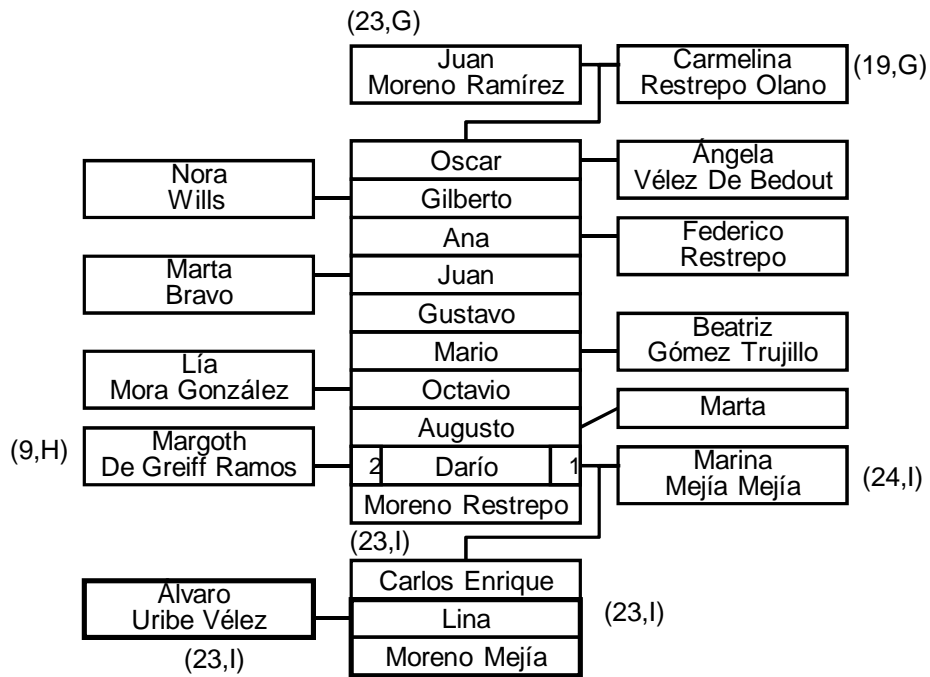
(23,G)
Juan
Moreno Ramírez

Carmelina
Restrepo Olano
(19,G)

Nora
Wills

Oscar
Gilberto
Ana
Juan
Gustavo
Mario
Octavio
Augusto
2 Darío 1
Moreno Restrepo

Ángela
Vélez De Bedout

Federico
Restrepo

Marta
Bravo

Beatriz
Gómez Trujillo

Lía
Mora González

Marta

(9,H)
Margoth
De Greiff Ramos

Marina
Mejía Mejía
(24,I)

(23,I)

Carlos Enrique
Lina
Moreno Mejía
(23,I)

Alvaro
Uribe Vélez
(23,I)